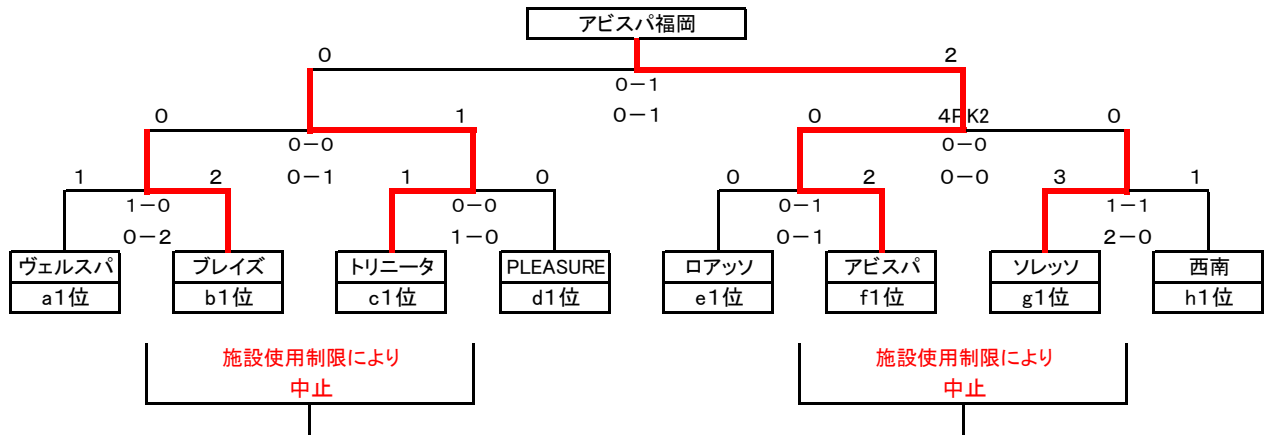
アビスパ福岡

0
2
0－1
0－1

0
1
0－0
0－1

0
4PK2
0－0
0－0
0

1
2
1－0
0－2

1
0
0－0
1－0

0
2
0－1
0－1

3
1
1－1
2－0

| ヴェルスパ | ブレイズ | トリニータ | PLEASURE | ロアッソ | アビスパ | ソレッソ | 西南 |
|---|---|---|---|---|---|---|---|
| a1位 | b1位 | c1位 | d1位 | e1位 | f1位 | g1位 | h1位 |

施設使用制限により
中止

施設使用制限により
中止